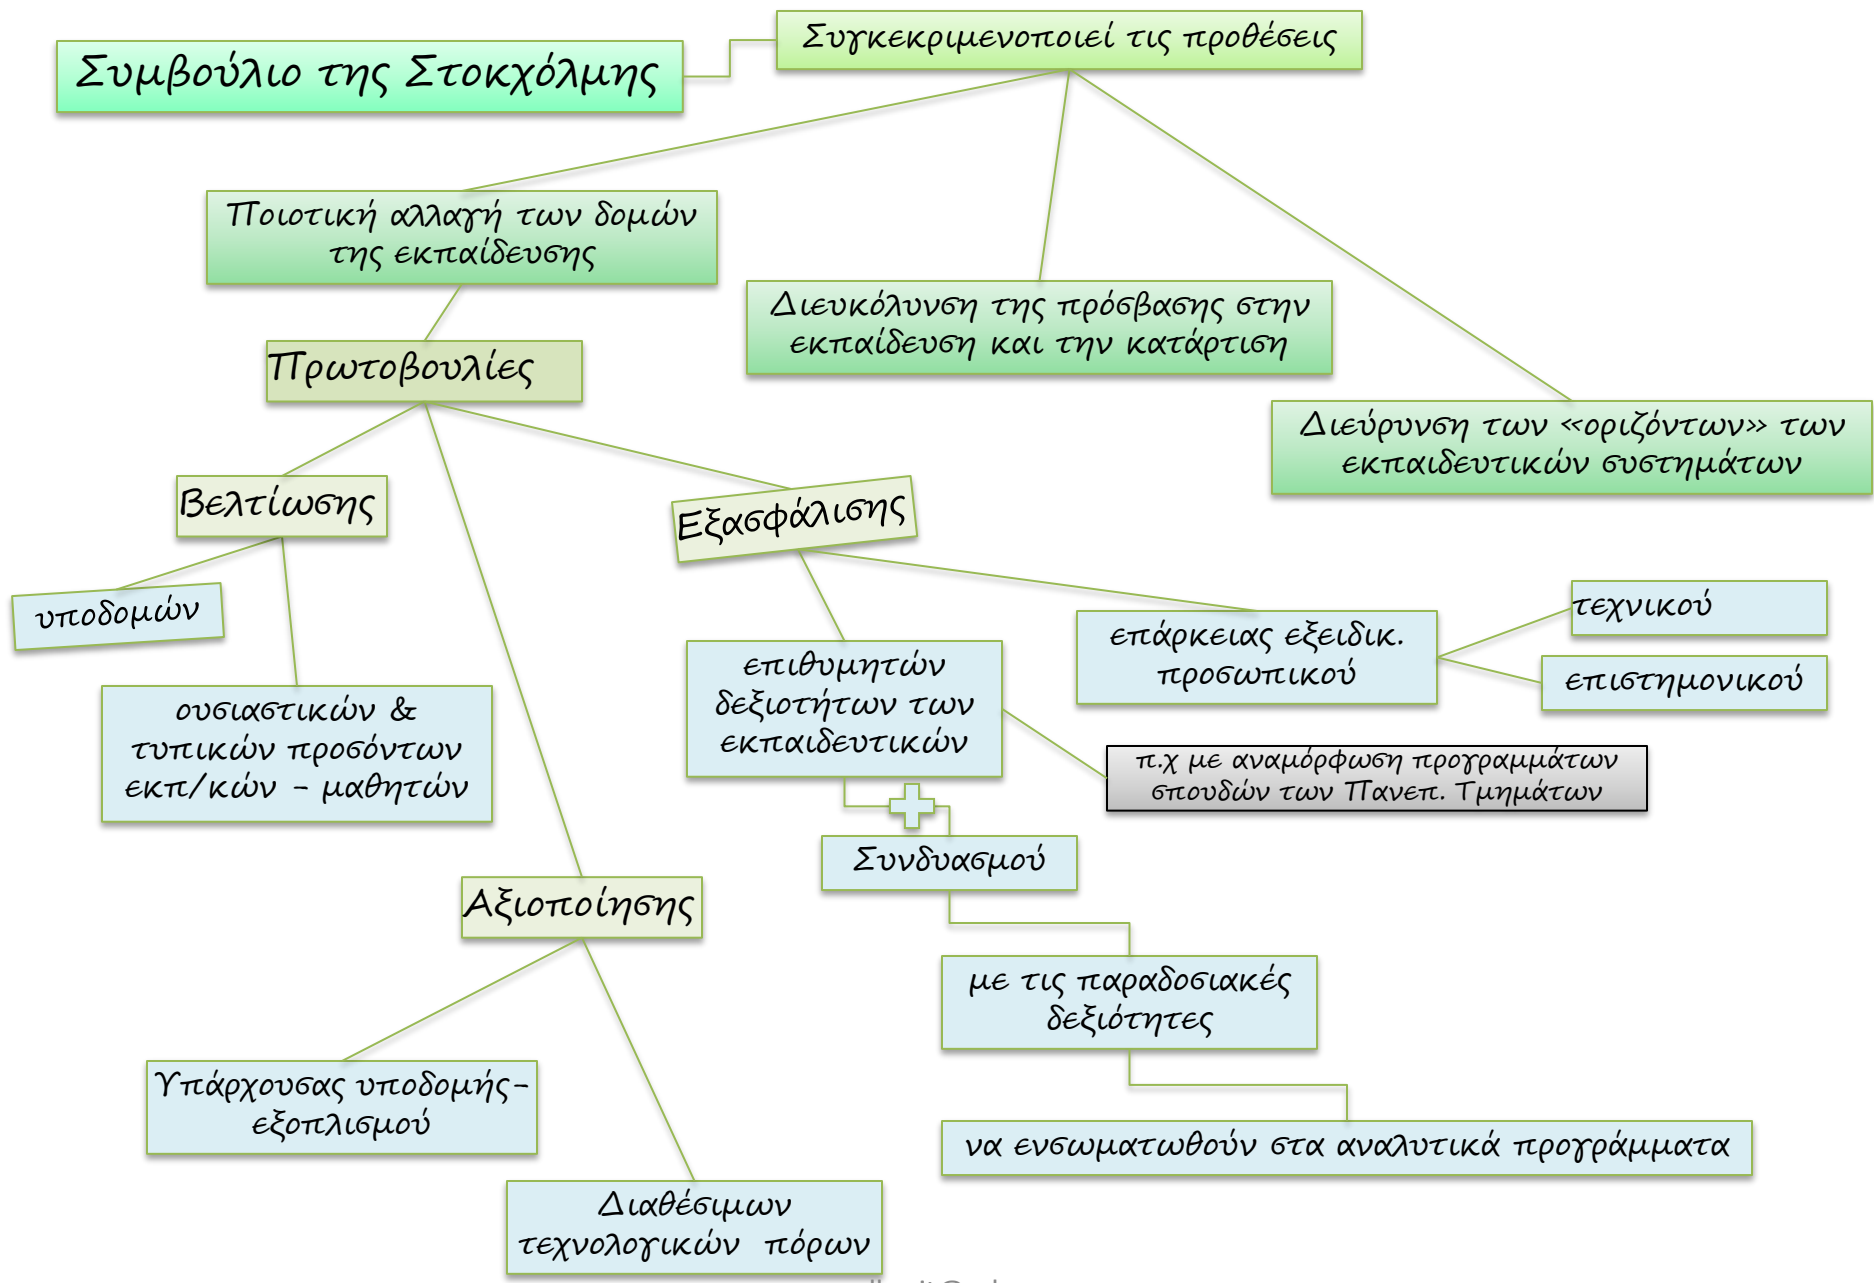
Συμβούλιο της Στοκχόλμης

Συγκεκριμενοποιεί τις προθέσεις

Ποιοτική αλλαγή των δομών της εκπαίδευσης

Διευκόλυνση της πρόσβασης στην εκπαίδευση και την κατάρτιση

Διεύρυνση των «οριζόντων» των εκπαιδευτικών συστημάτων

Πρωτοβουλίες

Βελτίωσης

υποδομών

ουσιαστικών & τυπικών προσόντων εκπ/κών - μαθητών

Εξασφάλισης

επιθυμητών δεξιοτήτων των εκπαιδευτικών

επάρκειας εξειδικ. προσωπικού

τεχνικού

επιστημονικού

π.χ με αναμόρφωση προγραμμάτων σπουδών των Πανεπ. Τμημάτων

Συνδυασμού

με τις παραδοσιακές δεξιότητες

να ενσωματωθούν στα αναλυτικά προγράμματα

Αξιοποίησης

Υπάρχουσας υποδομής-εξοπλισμού

Διαθέσιμων τεχνολογικών πόρων